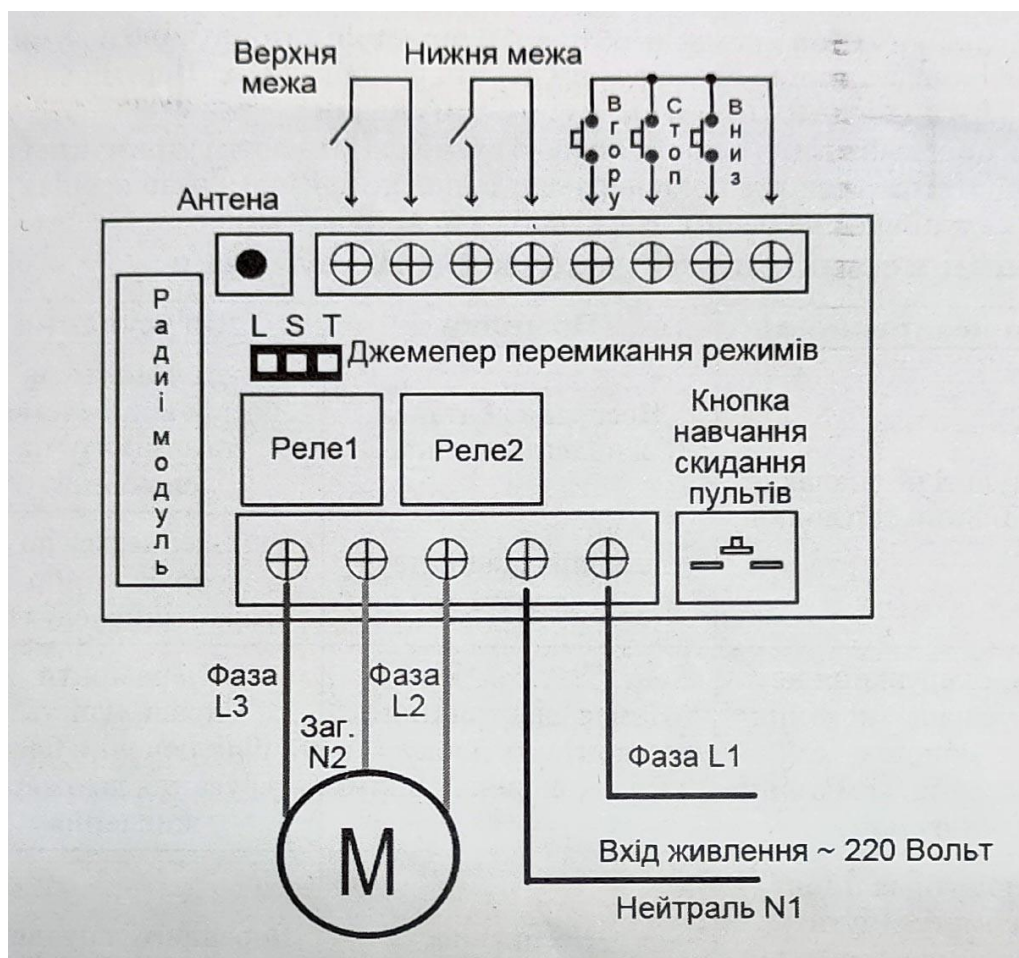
Верхня межа

Нижня межа

Вгору

Стоп

Вниз

Антена

Радіомодуль

L S T

Джемепер перемикання режимів

Реле1

Реле2

Кнопка навчання скидання пультів

Фаза L3

Заг. N2

Фаза L2

Фаза L1

M

Вхід живлення ~ 220 Вольт

Нейтраль N1